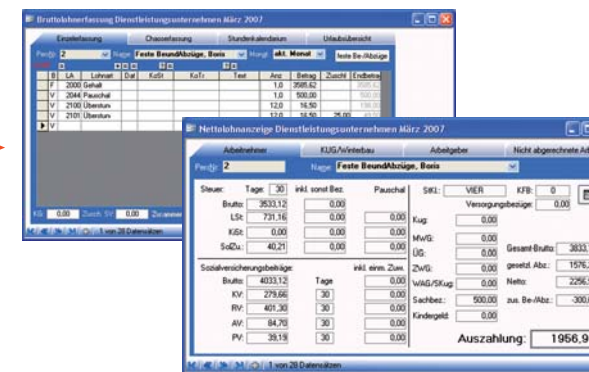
Bruttolohnerfassung Dienstleistungsunternehmen März 2007

Einzelerfassung | Chaoserfassung | Stundenkalendarium | Urlaubsübersicht

Pers.Nr 2 | Name Feste BeundAbzüge, Boris | Monat akt. Monat | feste Be-/Abzüge

| B | LA | Lohnart | Dat | KoSt | KoTr | Text | Anz | Betrag | Zuschl | Endbetrag |
|---|---|---|---|---|---|---|---|---|---|---|
| F | 2000 | Gehalt | | | | | 1,0 | 3585,62 | | 3585,62 |
| V | 2044 | Pauschal | | | | | 1,0 | 500,00 | | 500,00 |
| V | 2100 | Überstun | | | | | 12,0 | 16,50 | | 198,00 |
| V | 2101 | Überstun | | | | | 12,0 | 16,50 | 25,00 | 49,50 |
| V | | | | | | | | | | |

KG 0,00 Zusch. SV 0,00 Zusamm

1 von 28 Datensätzen

Nettolohnanzeige Dienstleistungsunternehmen März 2007

Arbeitnehmer | KUG/Winterbau | Arbeitgeber | Nicht abgerechnete Arb

Pers.Nr 2 | Name Feste BeundAbzüge, Boris

Steuer: Tage: 30 inkl. sonst Bez. Pauschal
Brutto: 3533,12 0,00
LSt: 731,16 0,00 0,00
KiSt: 0,00 0,00 0,00
SolZu: 40,21 0,00 0,00

Sozialversicherungsbeiträge: inkl. einm. Zuw.
Brutto: 4033,12 Tage 0,00
KV: 279,66 30 0,00
RV: 401,30 30 0,00
AV: 84,70 30 0,00
PV: 39,19 30 0,00

StKl.: VIER KFB: 0
Versorgungsbezüge: 0,00
Kug: 0,00
MWG: 0,00
ÜG: 0,00
ZWG: 0,00
WAG/SKug: 0,00
Sachbez.: 500,00 0,00
Kindergeld: 0,00

Gesamt-Brutto: 3833,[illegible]
gesetzl. Abz.: 1576,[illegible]
Netto: 2256,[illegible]
zus. Be-/Abz.: -300,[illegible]

Auszahlung: 1956,9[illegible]

1 von 28 Datensätzen